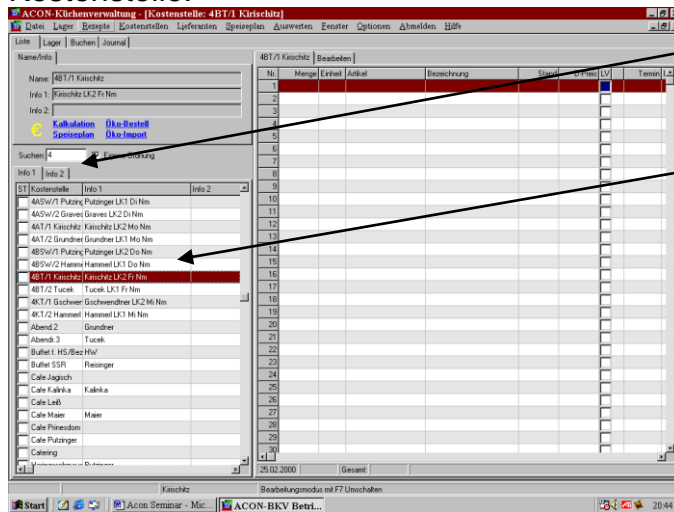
Kostenstellen

ACON-Küchenverwaltung - [Kostenstelle: 4BT/1 Kirischitz]

Datei Lager Rezepte Kostenstellen Lieferanten Speiseplan Auswerten Fenster Optionen Abmelden Hilfe

Liste Lager Buchen Journal

Name/Info

Name: 4BT/1 Kirischitz
Info 1: Kirischitz LK2 Fr Nm
Info 2:

€ Kalkulation Öko-Bestell
Speiseplan Öko-Import

Suchen: 4 Exakte Ordnung

Info 1 Info 2

| ST | Kostenstelle | Info 1 | Info 2 |
|---|---|---|---|
| | 4ASW/1 Putzing | Putzinger LK1 Di Nm | |
| | 4ASW/2 Graves | Graves LK2 Di Nm | |
| | 4AT/1 Kirischitz | Kirischitz LK2 Mo Nm | |
| | 4AT/2 Grundner | Grundner LK1 Mo Nm | |
| | 4BSW/1 Putzing | Putzinger LK2 Do Nm | |
| | 4BSW/2 Hamme | Hammerl LK1 Do Nm | |
| | 4BT/1 Kirischitz | Kirischitz LK2 Fr Nm | |
| | 4BT/2 Tucek | Tucek LK1 Fr Nm | |
| | 4KT/1 Gschwer | Gschwendtner LK2 Mi Nm | |
| | 4KT/2 Hammerl | Hammerl LK1 Mi Nm | |
| | Abend.2 | Grundner | |
| | Abendr.3 | Tucek | |
| | Buffet f. HS/Bez | HW | |
| | Buffet SSR | Reisinger | |
| | Cafe Jagisch | | |
| | Cafe Kalinka | Kalinka | |
| | Cafe Leiß | | |
| | Cafe Maier | Maier | |
| | Cafe Prinesdom | | |
| | Cafe Putzinger | | |
| | Catering | | |

4BT/1 Kirischitz Bearbeiten

| Nr. | Menge | Einheit | Artikel | Bezeichnung | Stand | D-Preis | LV | Termin |
|---|---|---|---|---|---|---|---|---|
| 1 | | | | | | | | |
| 2 | | | | | | | | |
| 3 | | | | | | | | |
| 4 | | | | | | | | |
| 5 | | | | | | | | |
| 6 | | | | | | | | |
| 7 | | | | | | | | |
| 8 | | | | | | | | |
| 9 | | | | | | | | |
| 10 | | | | | | | | |
| 11 | | | | | | | | |
| 12 | | | | | | | | |
| 13 | | | | | | | | |
| 14 | | | | | | | | |
| 15 | | | | | | | | |
| 16 | | | | | | | | |
| 17 | | | | | | | | |
| 18 | | | | | | | | |
| 19 | | | | | | | | |
| 20 | | | | | | | | |
| 21 | | | | | | | | |
| 22 | | | | | | | | |
| 23 | | | | | | | | |
| 24 | | | | | | | | |
| 25 | | | | | | | | |
| 26 | | | | | | | | |
| 27 | | | | | | | | |
| 28 | | | | | | | | |
| 29 | | | | | | | | |
| 30 | | | | | | | | |

25.02.2000 Gesamt:

Kirischitz Bearbeitungsmodus mit F7 Umschalten

Start Acon Seminar - Mic... ACON-BKV Betri... 20:44